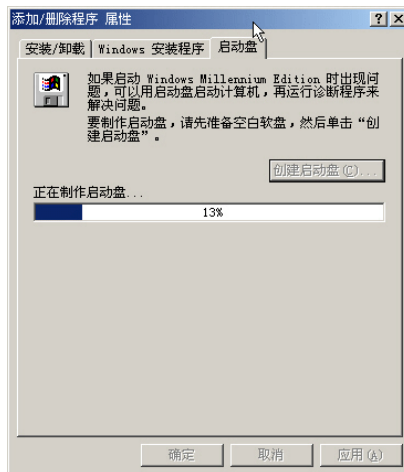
添加/删除程序 属性

?
×

安装/卸载
Windows 安装程序
启动盘

如果启动 Windows Millennium Edition 时出现问题，可以用启动盘启动计算机，再运行诊断程序来解决问题。

要制作启动盘，请先准备空白软盘，然后单击“创建启动盘”。

创建启动盘(C)...

正在制作启动盘...

13%

确定
取消
应用(A)